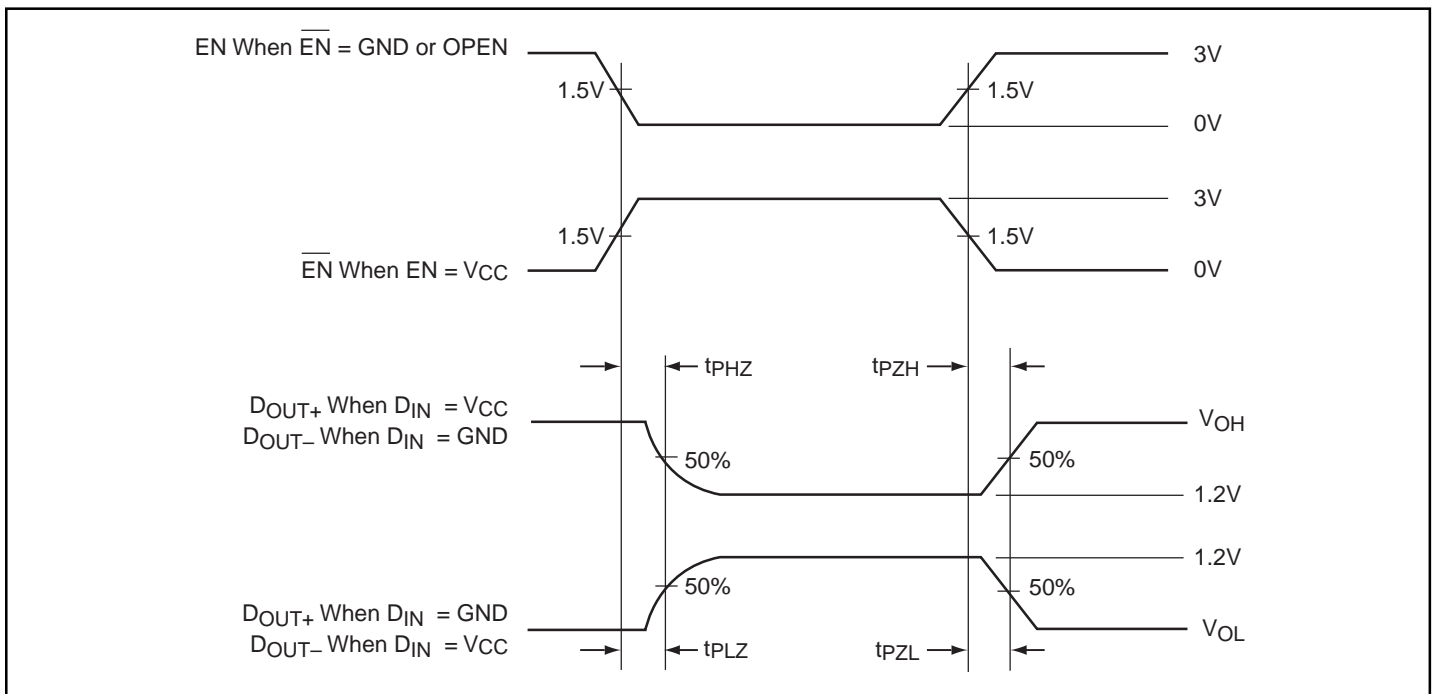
EN When $\overline{EN}$ = GND or OPEN

1.5V

1.5V

3V

0V

3V

1.5V

1.5V

$\overline{EN}$ When EN = $V_{CC}$

0V

$t_{PHZ}$

$t_{PZH}$

$D_{OUT+}$ When $D_{IN}$ = $V_{CC}$
$D_{OUT-}$ When $D_{IN}$ = GND

$V_{OH}$

50%

50%

1.2V

1.2V

50%

50%

$D_{OUT+}$ When $D_{IN}$ = GND
$D_{OUT-}$ When $D_{IN}$ = $V_{CC}$

$V_{OL}$

$t_{PLZ}$

$t_{PZL}$